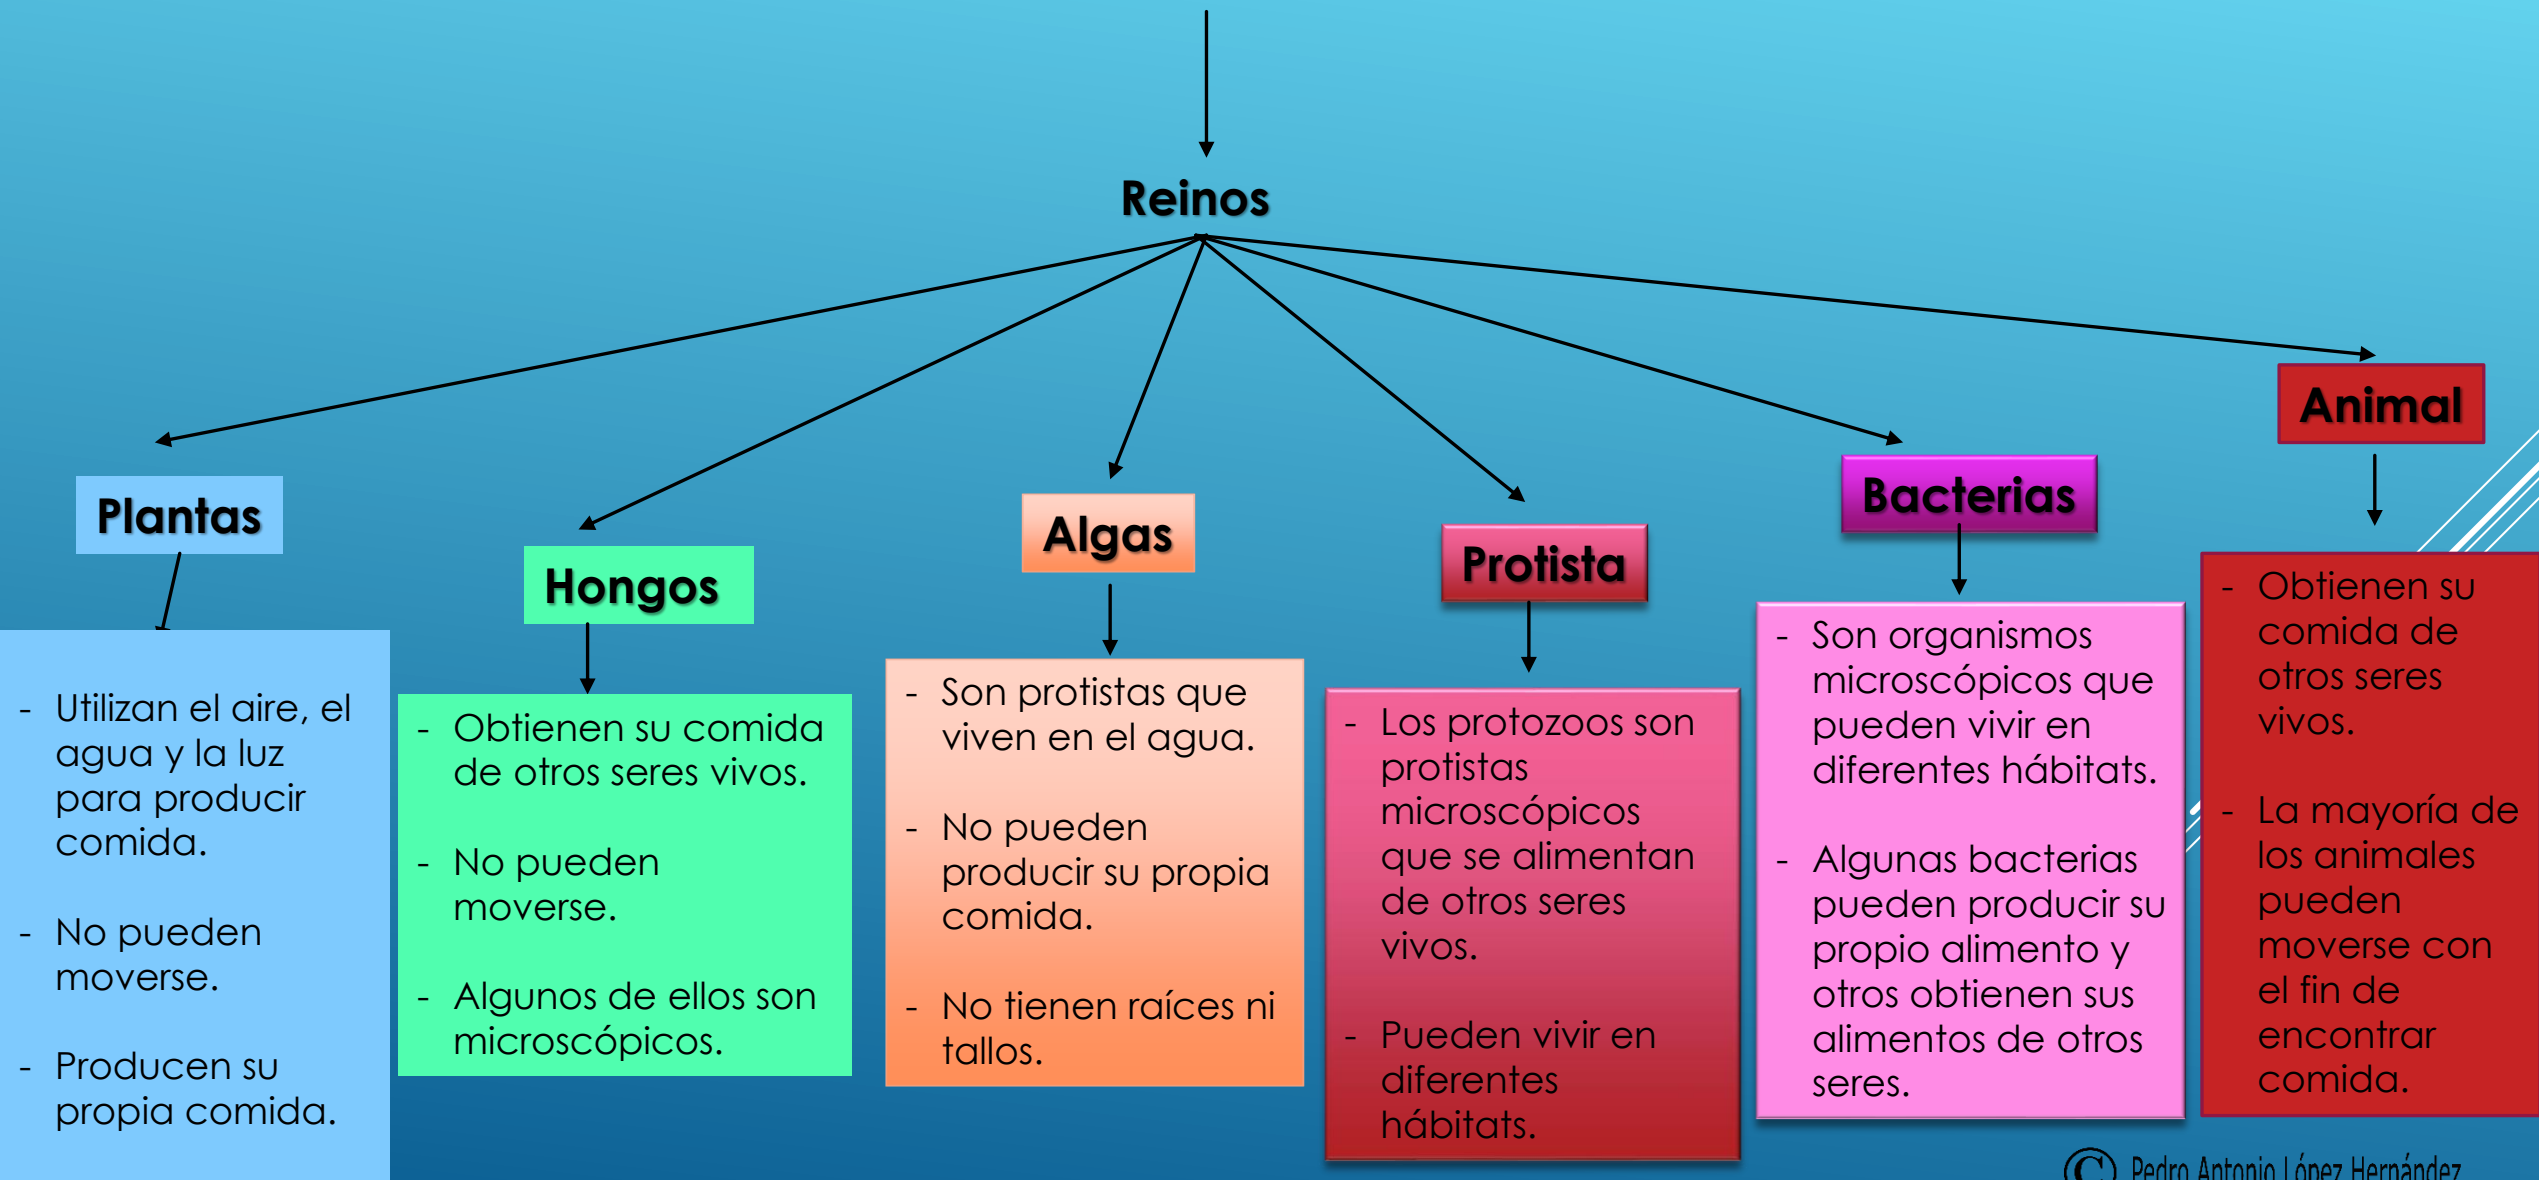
Reinos

Plantas

- Utilizan el aire, el agua y la luz para producir comida.
- No pueden moverse.
- Producen su propia comida.

Hongos

- Obtienen su comida de otros seres vivos.
- No pueden moverse.
- Algunos de ellos son microscópicos.

Algas

- Son protistas que viven en el agua.
- No pueden producir su propia comida.
- No tienen raíces ni tallos.

Protista

- Los protozoos son protistas microscópicos que se alimentan de otros seres vivos.
- Pueden vivir en diferentes hábitats.

Bacterias

- Son organismos microscópicos que pueden vivir en diferentes hábitats.
- Algunas bacterias pueden producir su propio alimento y otros obtienen sus alimentos de otros seres.

Animal

- Obtienen su comida de otros seres vivos.
- La mayoría de los animales pueden moverse con el fin de encontrar comida.

© Pedro Antonio López Hernández